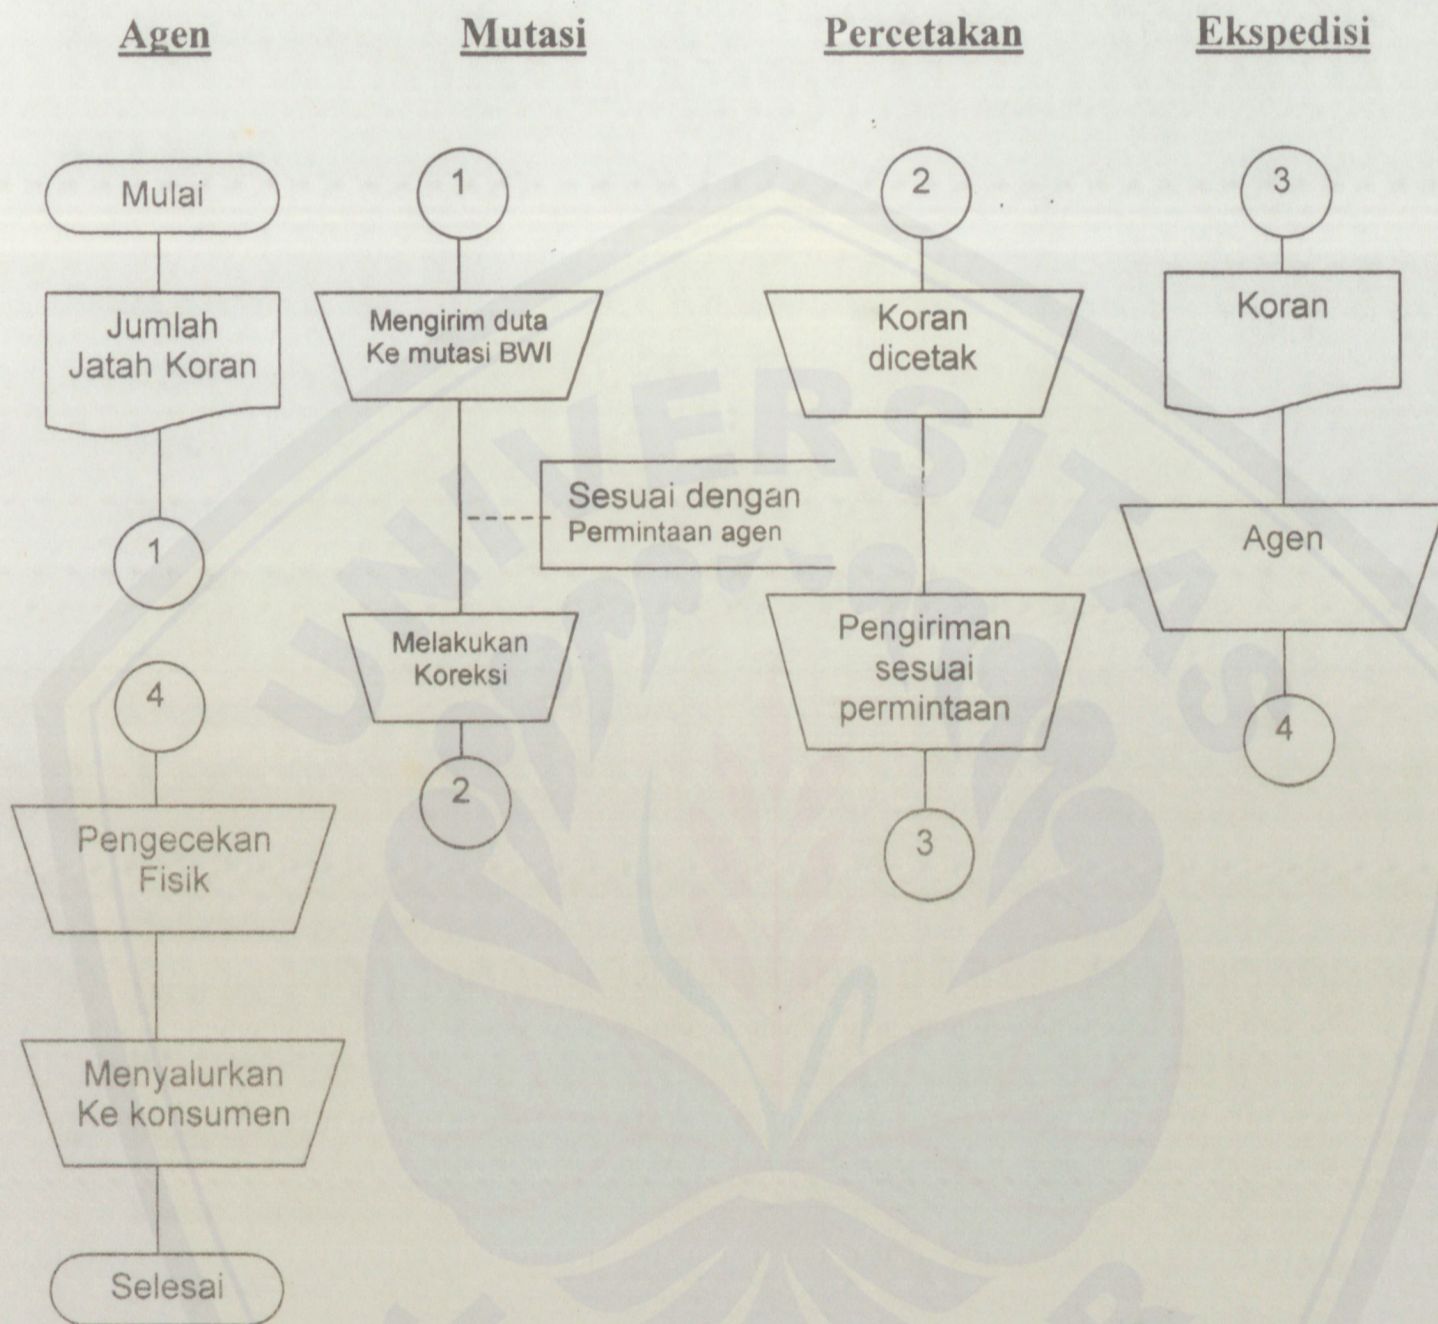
Agen

Mutasi

Percetakan

Ekspedisi

Mulai

Jumlah Jatah Koran

1

4

Pengecekan Fisik

Menyalurkan Ke konsumen

Selesai

1

Mengirim duta Ke mutasi BWI

Sesuai dengan Permintaan agen

Melakukan Koreksi

2

2

Koran dicetak

Pengiriman sesuai permintaan

3

3

Koran

Agen

4